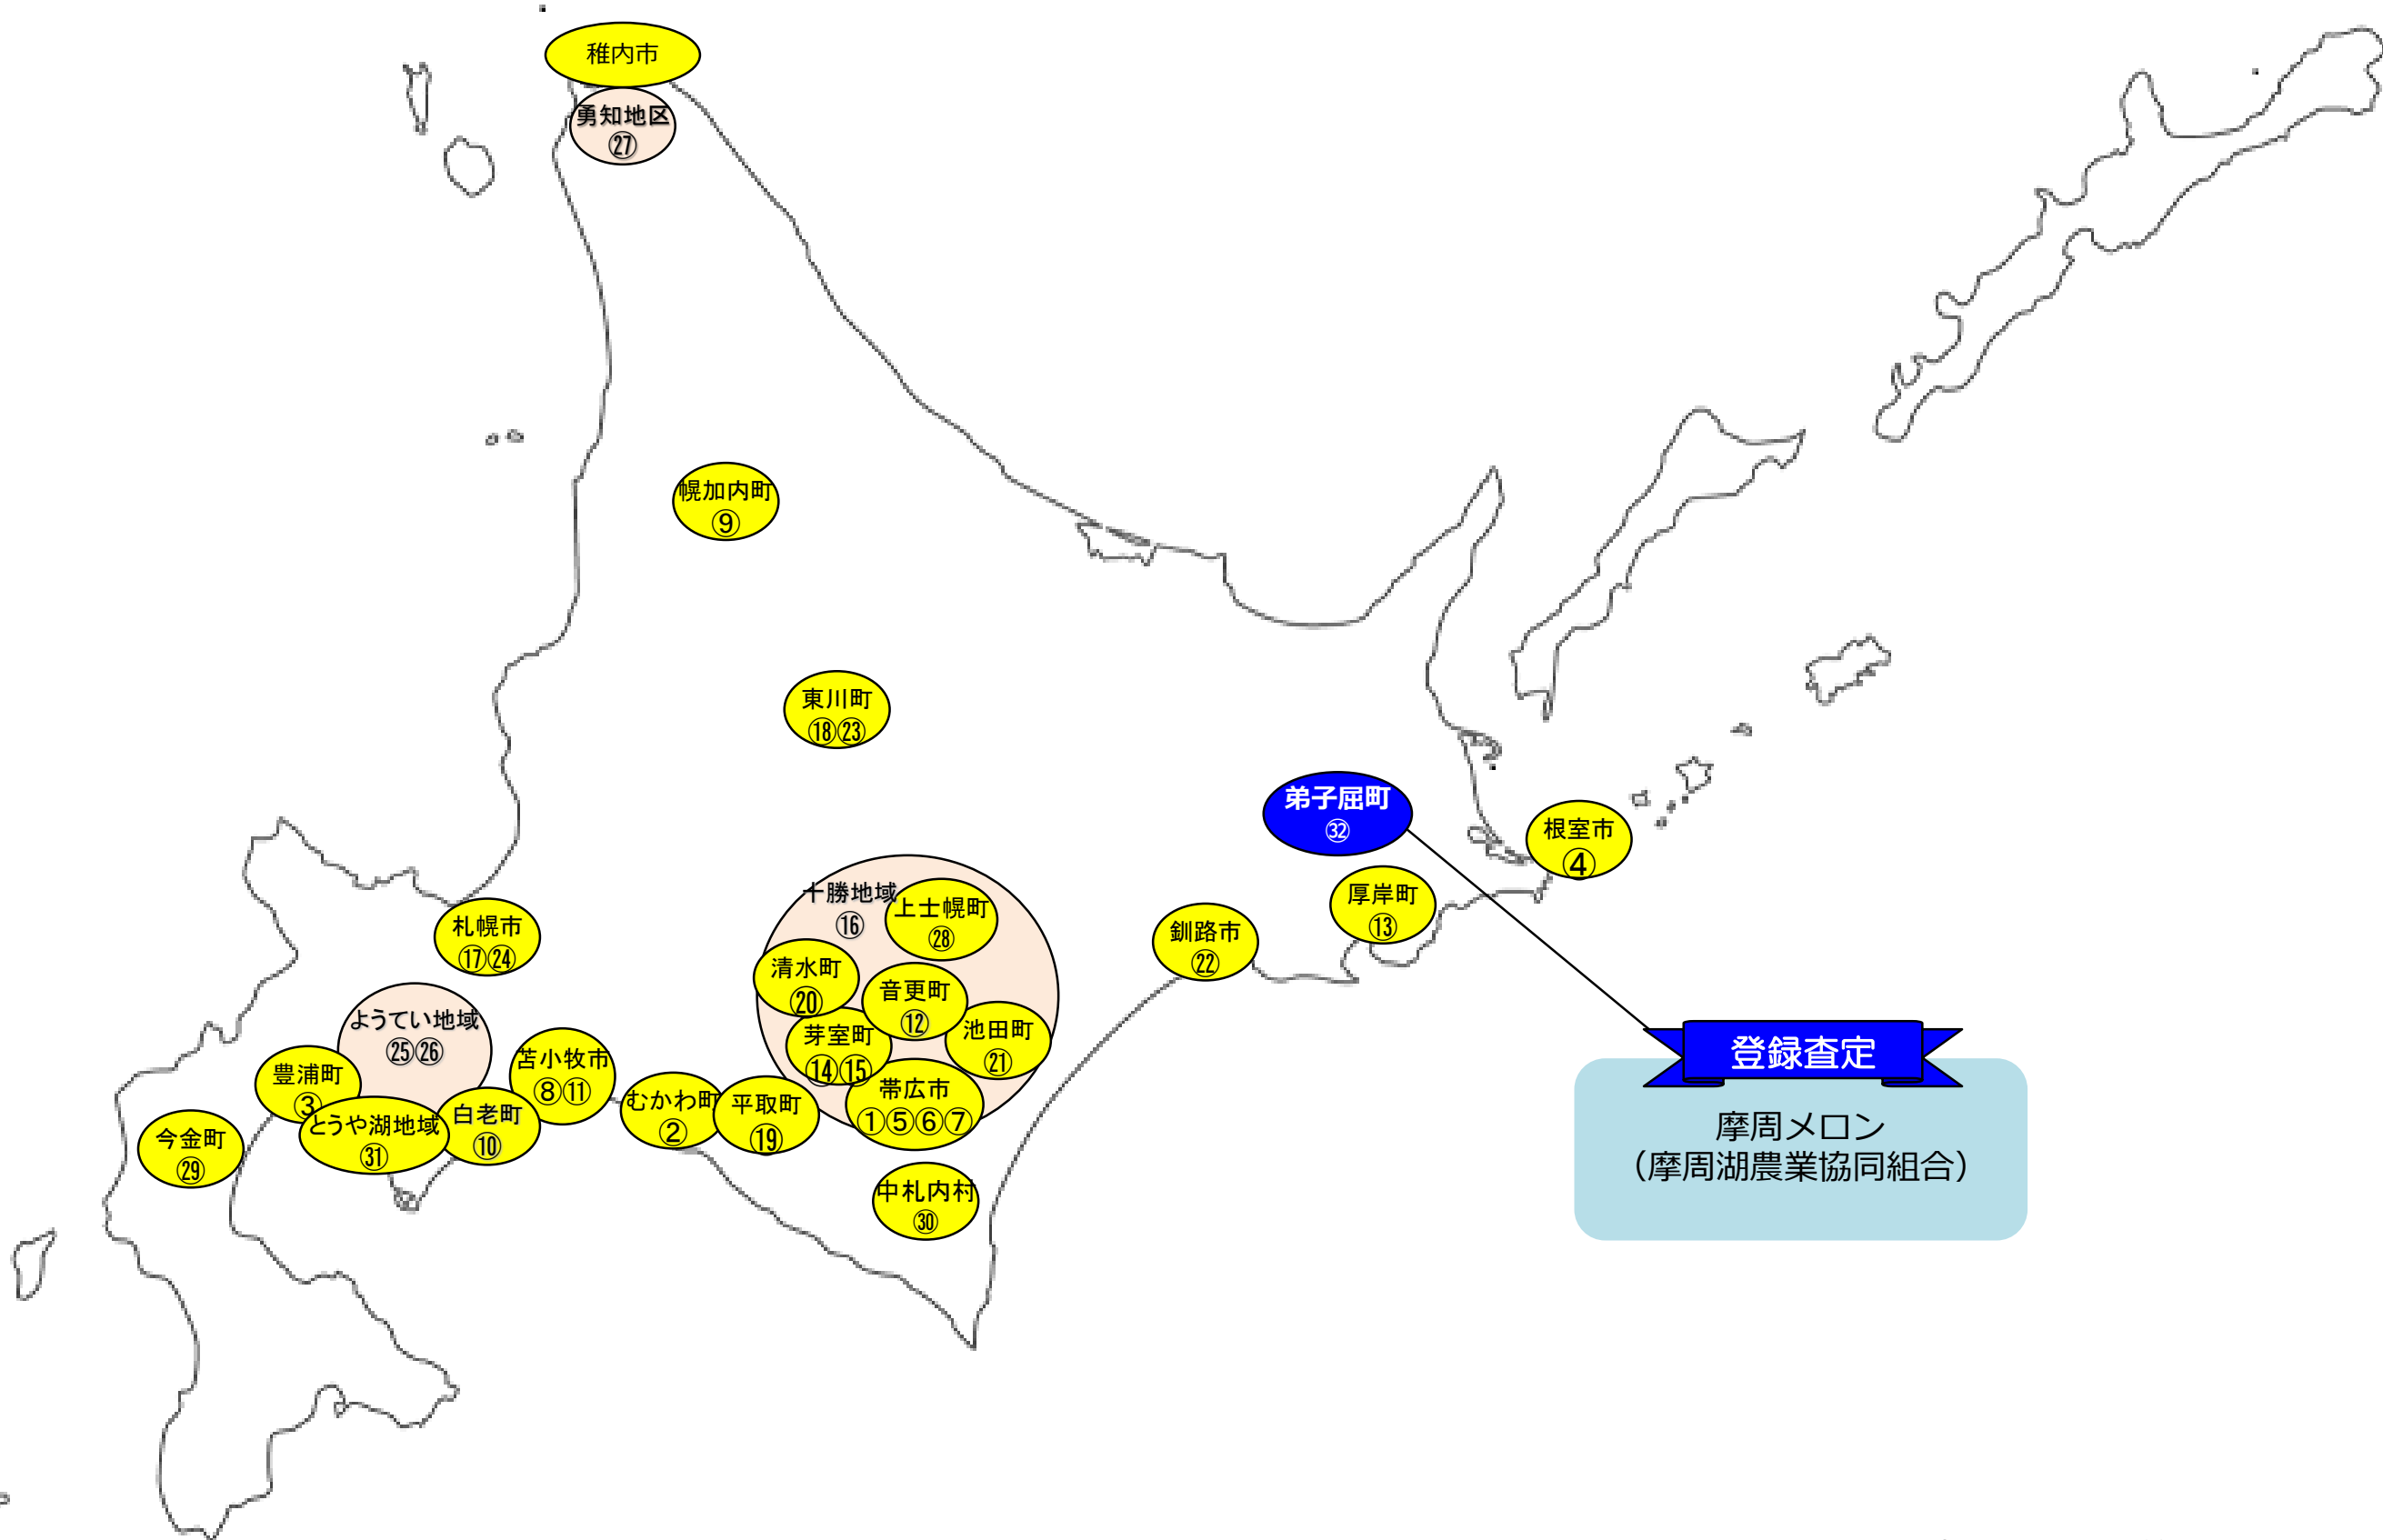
稚内市

勇知地区
㉗

幌加内町
⑨

東川町
⑱㉓

弟子屈町
㉜

根室市
④

厚岸町
⑬

釧路市
㉒

十勝地域
⑯

上士幌町
㉘

清水町
⑳

音更町
⑫

池田町
㉑

芽室町
⑭⑮

帯広市
①⑤⑥⑦

中札内村
㉚

札幌市
⑰㉔

ようてい地域
㉕㉖

苫小牧市
⑧⑪

豊浦町
③

とうや湖地域
㉛

白老町
⑩

むかわ町
②

平取町
⑲

今金町
㉙

登録査定

摩周メロン
（摩周湖農業協同組合）